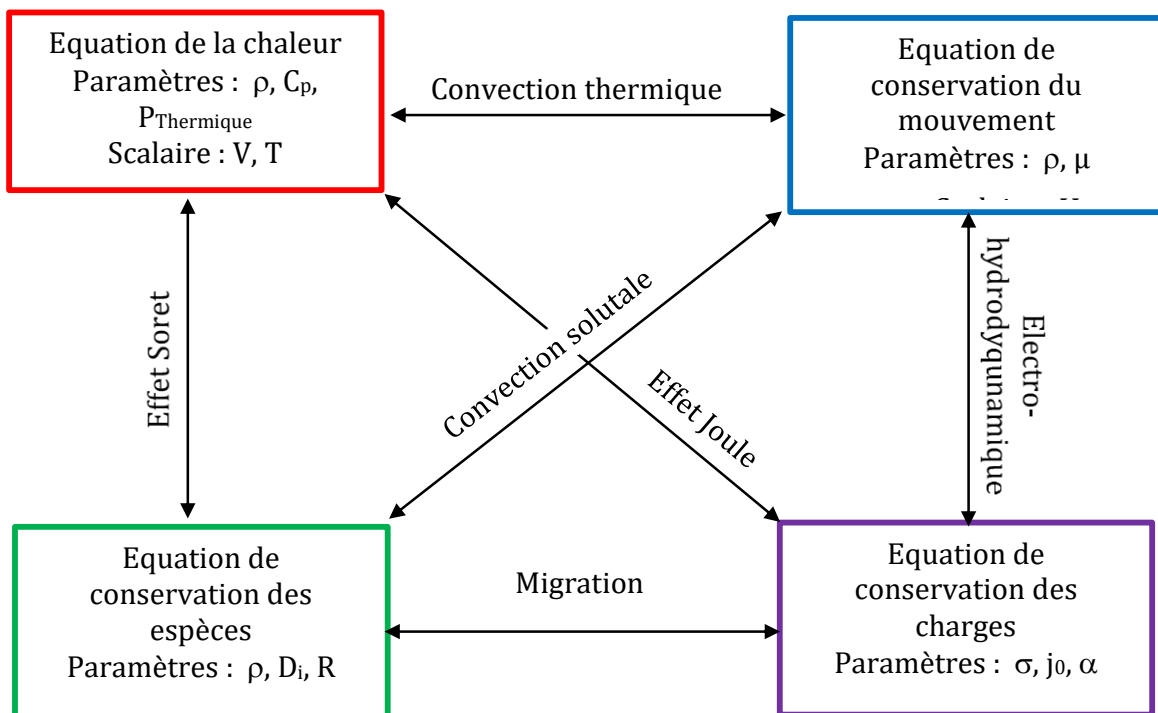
Equation de la chaleur
Paramètres : $\rho$, $C_p$, $P_{Thermique}$
Scalaire : V, T

Convection thermique

Equation de conservation du mouvement
Paramètres : $\rho$, $\mu$
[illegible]

Effet Soret

Convection solutale

Effet Joule

Electro-hydrodyqunamique

Equation de conservation des espèces
Paramètres : $\rho$, $D_i$, R

Migration

Equation de conservation des charges
Paramètres : $\sigma$, $j_0$, $\alpha$